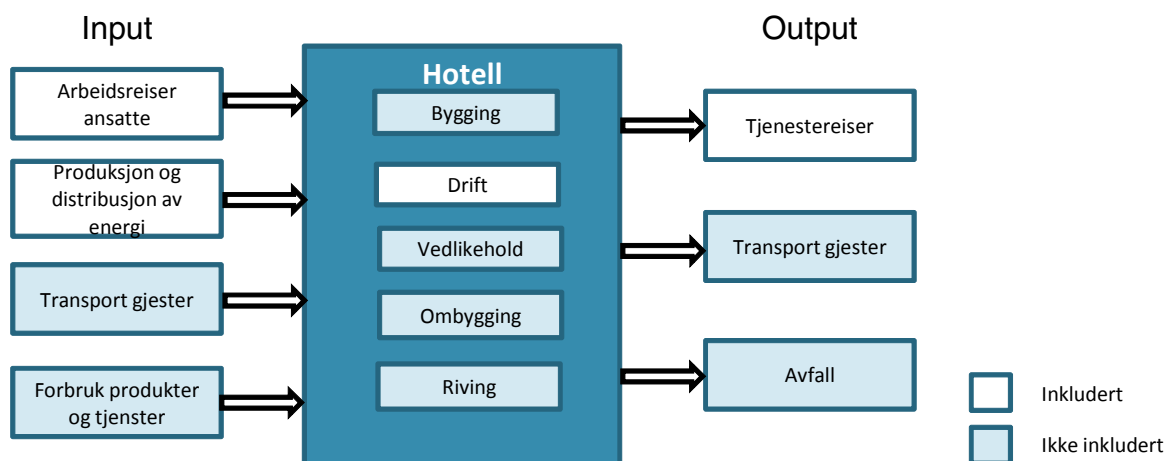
Input

Arbeidsreiser ansatte

Produksjon og distribusjon av energi

Transport gjester

Forbruk produkter og tjenster

Hotell

Bygging

Drift

Vedlikehold

Ombygging

Riving

Output

Tjenestereiser

Transport gjester

Avfall

Inkludert

Ikke inkludert